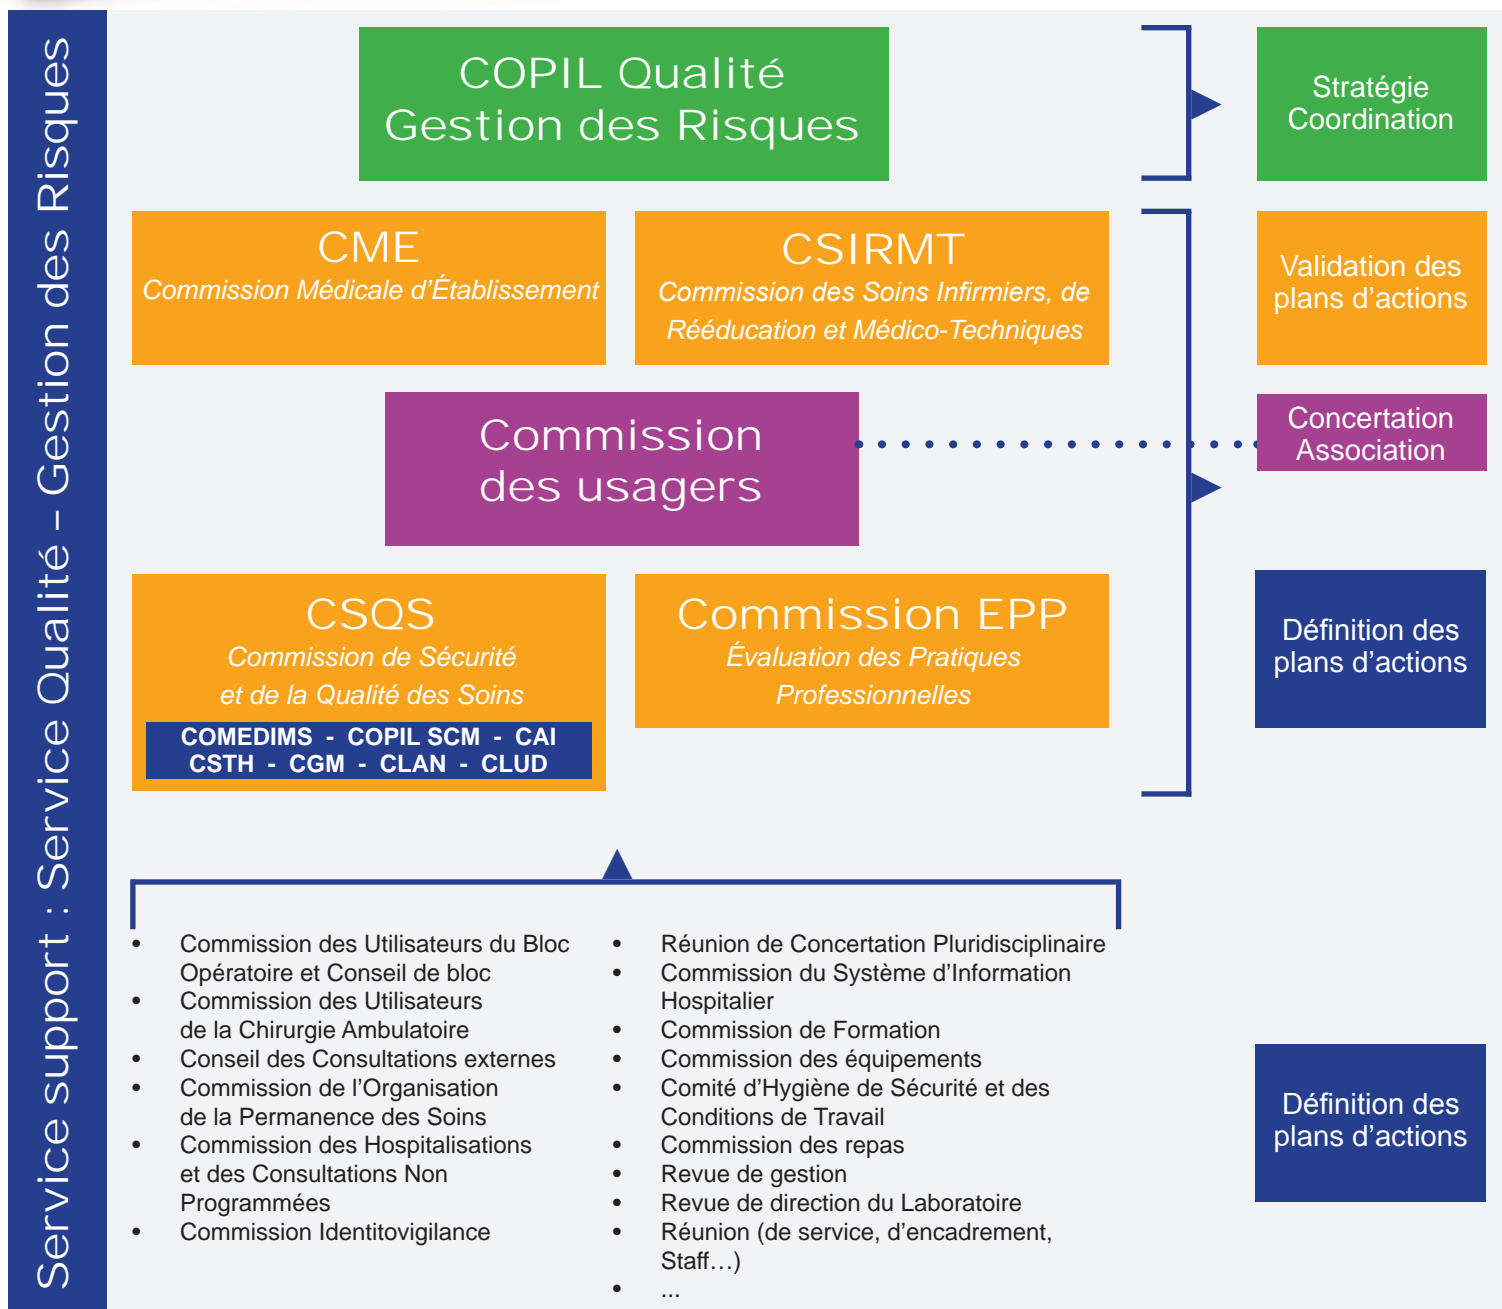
Service support : Service Qualité – Gestion des Risques

COPIL Qualité
Gestion des Risques

Stratégie
Coordination

CME
Commission Médicale d'Établissement

CSIRMT
Commission des Soins Infirmiers, de Rééducation et Médico-Techniques

Validation des plans d'actions

Commission des usagers

Concertation
Association

CSQS
Commission de Sécurité et de la Qualité des Soins

COMEDIMS - COPIL SCM - CAI
CSTH - CGM - CLAN - CLUD

Commission EPP
Évaluation des Pratiques Professionnelles

Définition des plans d'actions

- Commission des Utilisateurs du Bloc Opératoire et Conseil de bloc
- Commission des Utilisateurs de la Chirurgie Ambulatoire
- Conseil des Consultations externes
- Commission de l'Organisation de la Permanence des Soins
- Commission des Hospitalisations et des Consultations Non Programmées
- Commission Identitovigilance

- Réunion de Concertation Pluridisciplinaire
- Commission du Système d'Information Hospitalier
- Commission de Formation
- Commission des équipements
- Comité d'Hygiène de Sécurité et des Conditions de Travail
- Commission des repas
- Revue de gestion
- Revue de direction du Laboratoire
- Réunion (de service, d'encadrement, Staff…)
- ...

Définition des plans d'actions